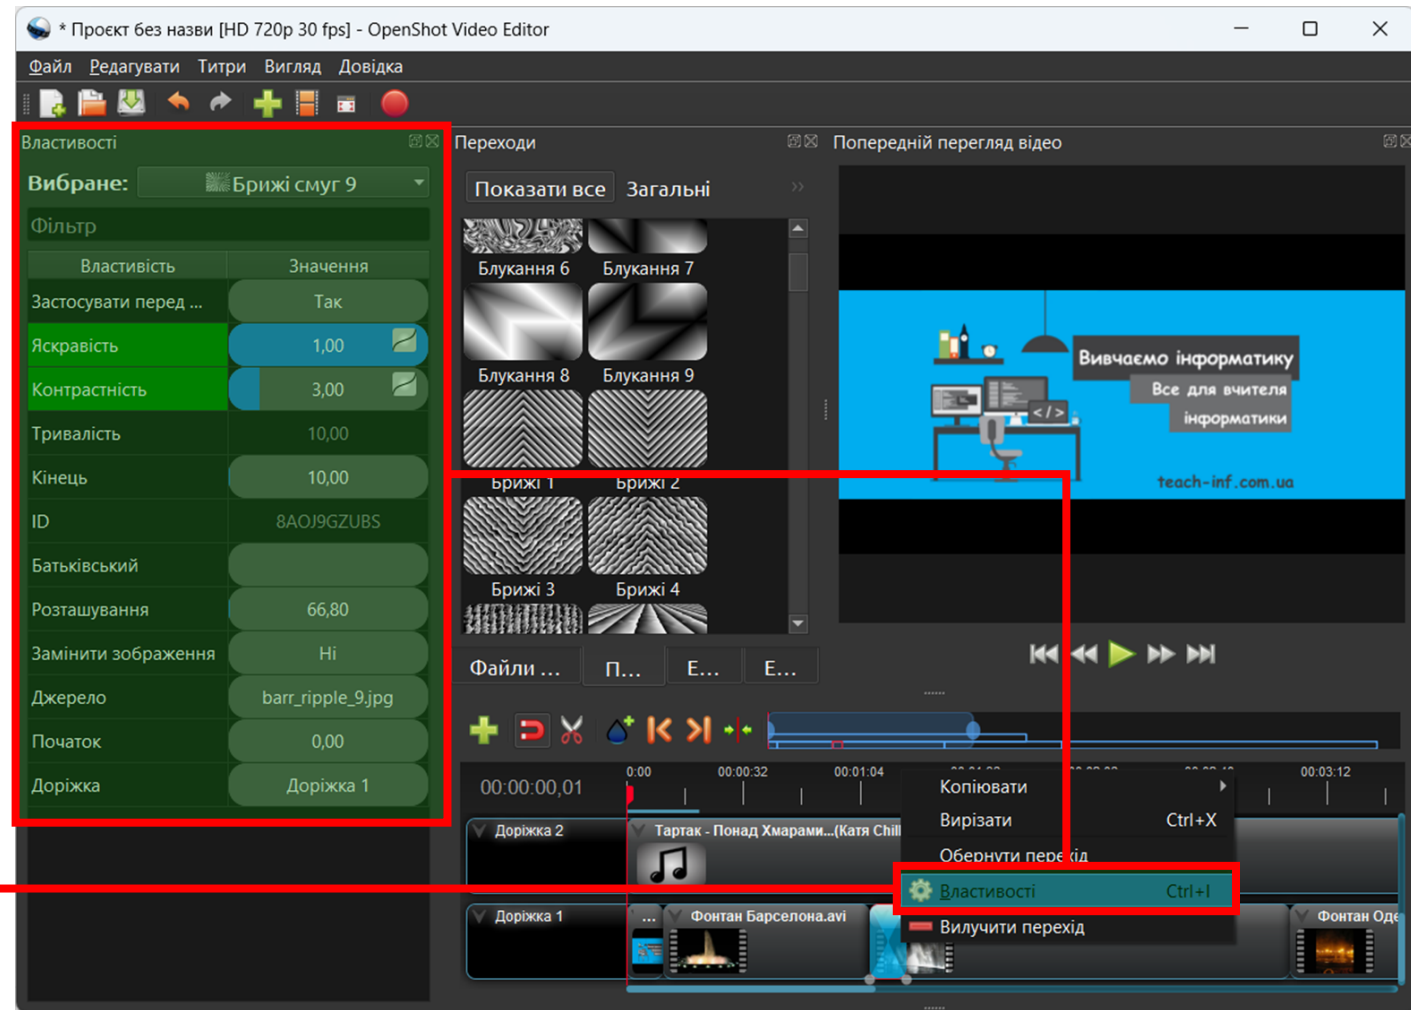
* Проєкт без назви [HD 720p 30 fps] - OpenShot Video Editor

Файл Редагувати Титри Вигляд Довідка

Властивості
Вибране: Брижі смуг 9
Фільтр

| Властивість | Значення |
|---|---|
| Застосувати перед ... | Так |
| Яскравість | 1,00 |
| Контрастність | 3,00 |
| Тривалість | 10,00 |
| Кінець | 10,00 |
| ID | 8AOJ9GZUBS |
| Батьківський | |
| Розташування | 66,80 |
| Замінити зображення | Ні |
| Джерело | barr_ripple_9.jpg |
| Початок | 0,00 |
| Доріжка | Доріжка 1 |

Переходи
Показати все Загальні
Блукання 6 Блукання 7
Блукання 8 Блукання 9
Брижі 1 Брижі 2
Брижі 3 Брижі 4

Файли ... П... Е... Е...

Попередній перегляд відео
Вивчаємо інформатику
Все для вчителя інформатики
teach-inf.com.ua

00:00:00,01
0:00 00:00:32 00:01:04 00:03:12
Доріжка 2
Тартак - Понад Хмарами...(Катя Chill
Доріжка 1
Фонтан Барселона.avi
Фонтан Оде

Копіювати
Вирізати Ctrl+X
Обернути перехід
Властивості Ctrl+I
Вилучити перехід